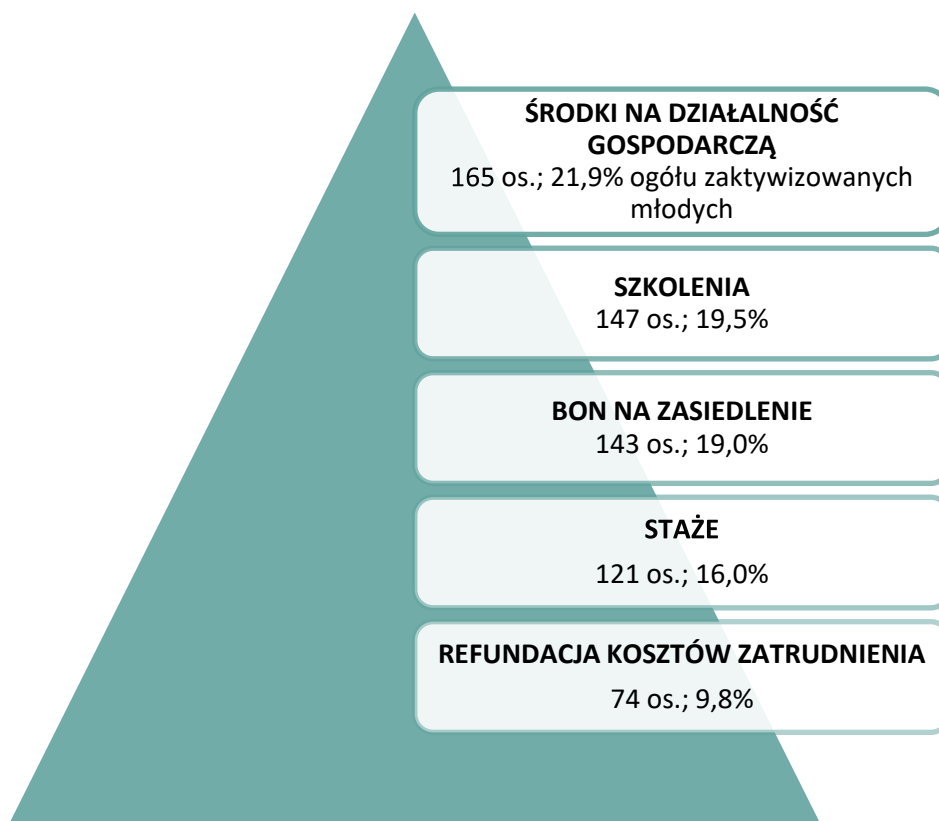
ŚRODKI NA DZIAŁALNOŚĆ GOSPODARCZĄ
165 os.; 21,9% ogółu zaktywizowanych młodych

SZKOLENIA
147 os.; 19,5%

BON NA ZASIEDLENIE
143 os.; 19,0%

STAŻE
121 os.; 16,0%

REFUNDACJA KOSZTÓW ZATRUDNIENIA
74 os.; 9,8%